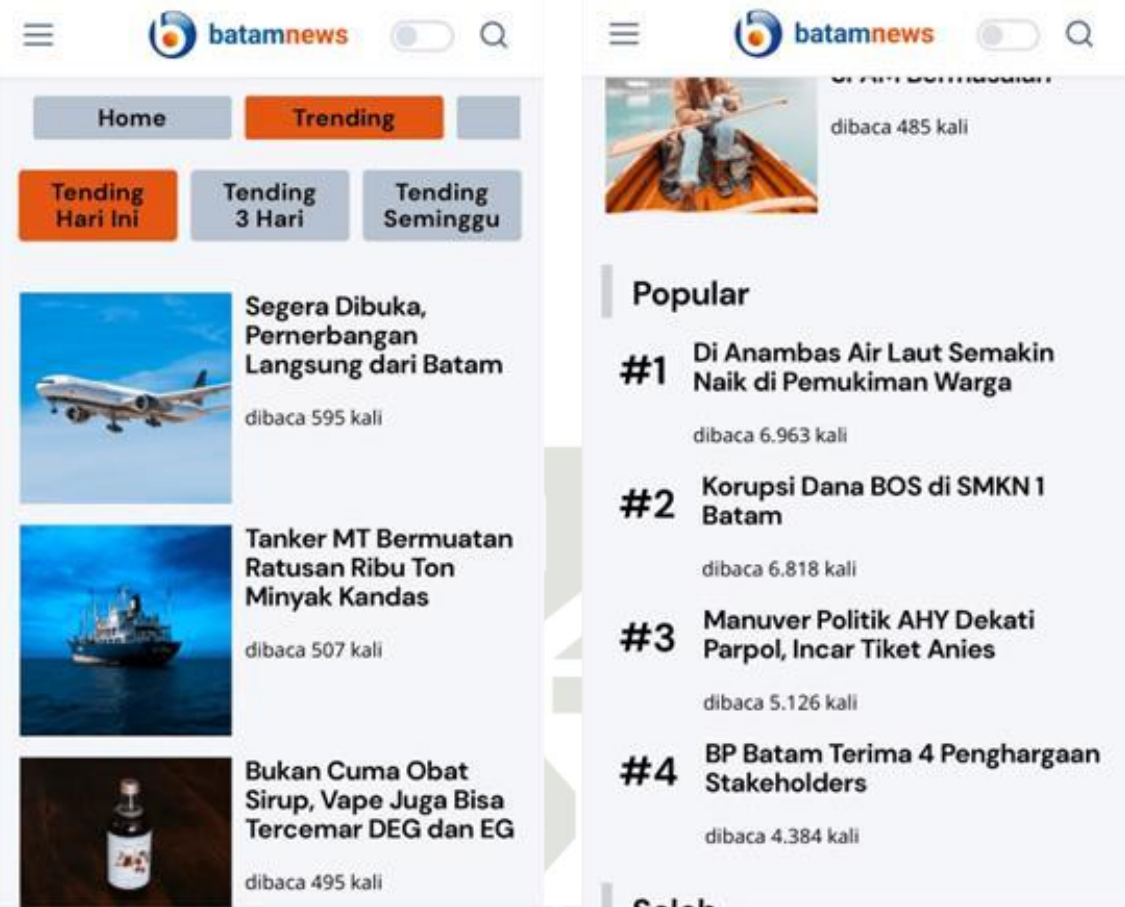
batamnews

Home

Trending

Tending Hari Ini

Tending 3 Hari

Tending Seminggu

Segera Dibuka, Pernerbangan Langsung dari Batam

dibaca 595 kali

Tanker MT Bermuatan Ratusan Ribu Ton Minyak Kandas

dibaca 507 kali

Bukan Cuma Obat Sirup, Vape Juga Bisa Tercemar DEG dan EG

dibaca 495 kali

batamnews

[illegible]

dibaca 485 kali

Popular

#1 Di Anambas Air Laut Semakin Naik di Pemukiman Warga

dibaca 6.963 kali

#2 Korupsi Dana BOS di SMKN 1 Batam

dibaca 6.818 kali

#3 Manuver Politik AHY Dekati Parpol, Incar Tiket Anies

dibaca 5.126 kali

#4 BP Batam Terima 4 Penghargaan Stakeholders

dibaca 4.384 kali

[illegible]